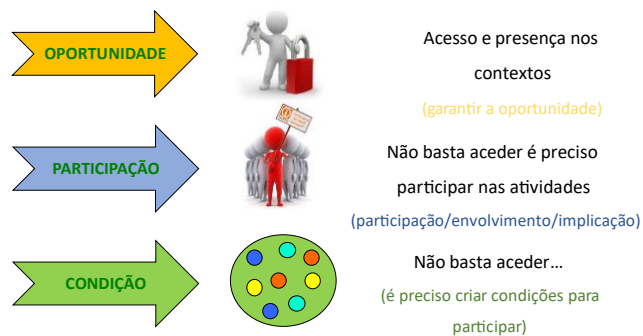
OPORTUNIDADE

Acesso e presença nos contextos

(garantir a oportunidade)

PARTICIPAÇÃO

Não basta aceder é preciso participar nas atividades

(participação/envolvimento/implicação)

CONDIÇÃO

Não basta aceder…

(é preciso criar condições para participar)